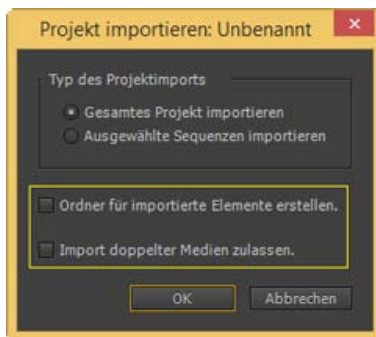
Projekt importieren: Unbenannt

Typ des Projektimports

Gesamtes Projekt importieren

Ausgewählte Sequenzen importieren

Ordner für importierte Elemente erstellen.

Import doppelter Medien zulassen.

OK

Abbrechen